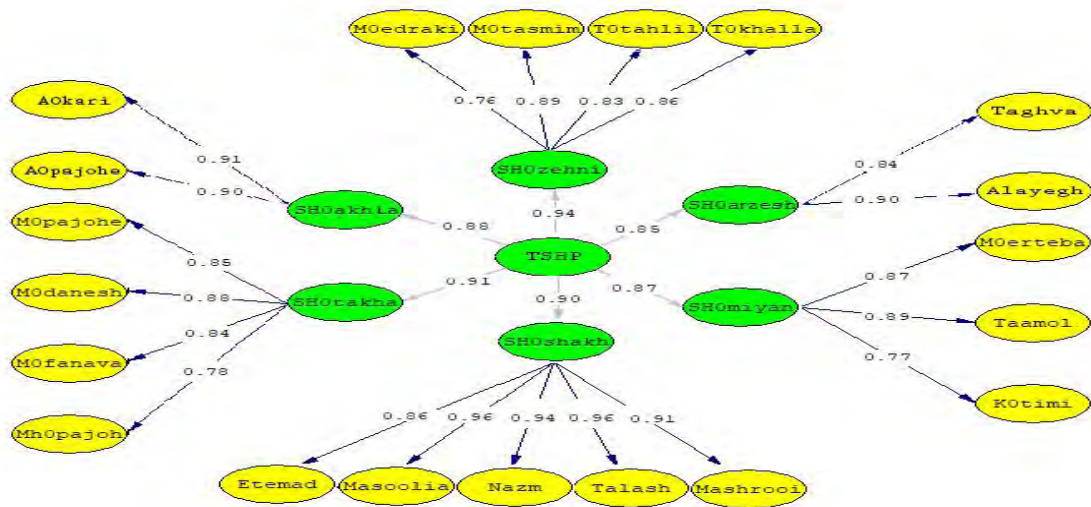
M0edraki
M0tasmim
T0tahlil
T0khalla

0.76 0.89 0.83 0.86

A0kari
0.91
A0pajohe
0.90

SH0zehni

Taghva
0.84
Alayegh
0.90

SH0akhla
0.94
SH0arzesh

M0pajohe
0.88
0.86

TSHP

M0erteba
0.86
0.87

M0danesh
0.88
SH0takha
0.91
0.90
0.87
SH0miyan
0.89
Taamol

0.84
M0fanava
SH0shakh
0.77

0.78
K0timi

Mh0pajoh
0.86 0.96 0.94 0.96 0.91

Etemad
Masoolia
Nazm
Talash
Mashrooi